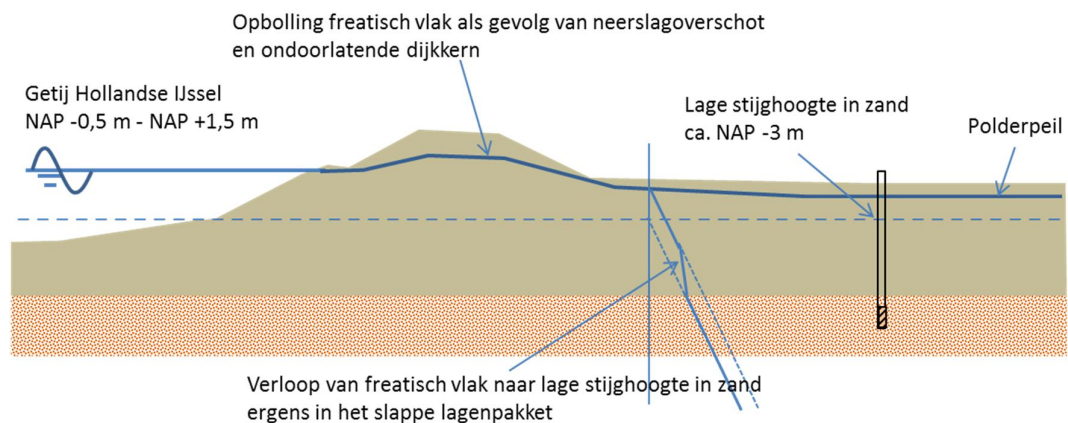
Opbolling freatisch vlak als gevolg van neerslagoverschot en ondoorlatende dijkkern

Getij Hollandse IJssel
NAP -0,5 m - NAP +1,5 m

Lage stijghoogte in zand
ca. NAP -3 m

Polderpeil

Verloop van freatisch vlak naar lage stijghoogte in zand ergens in het slappe lagenpakket